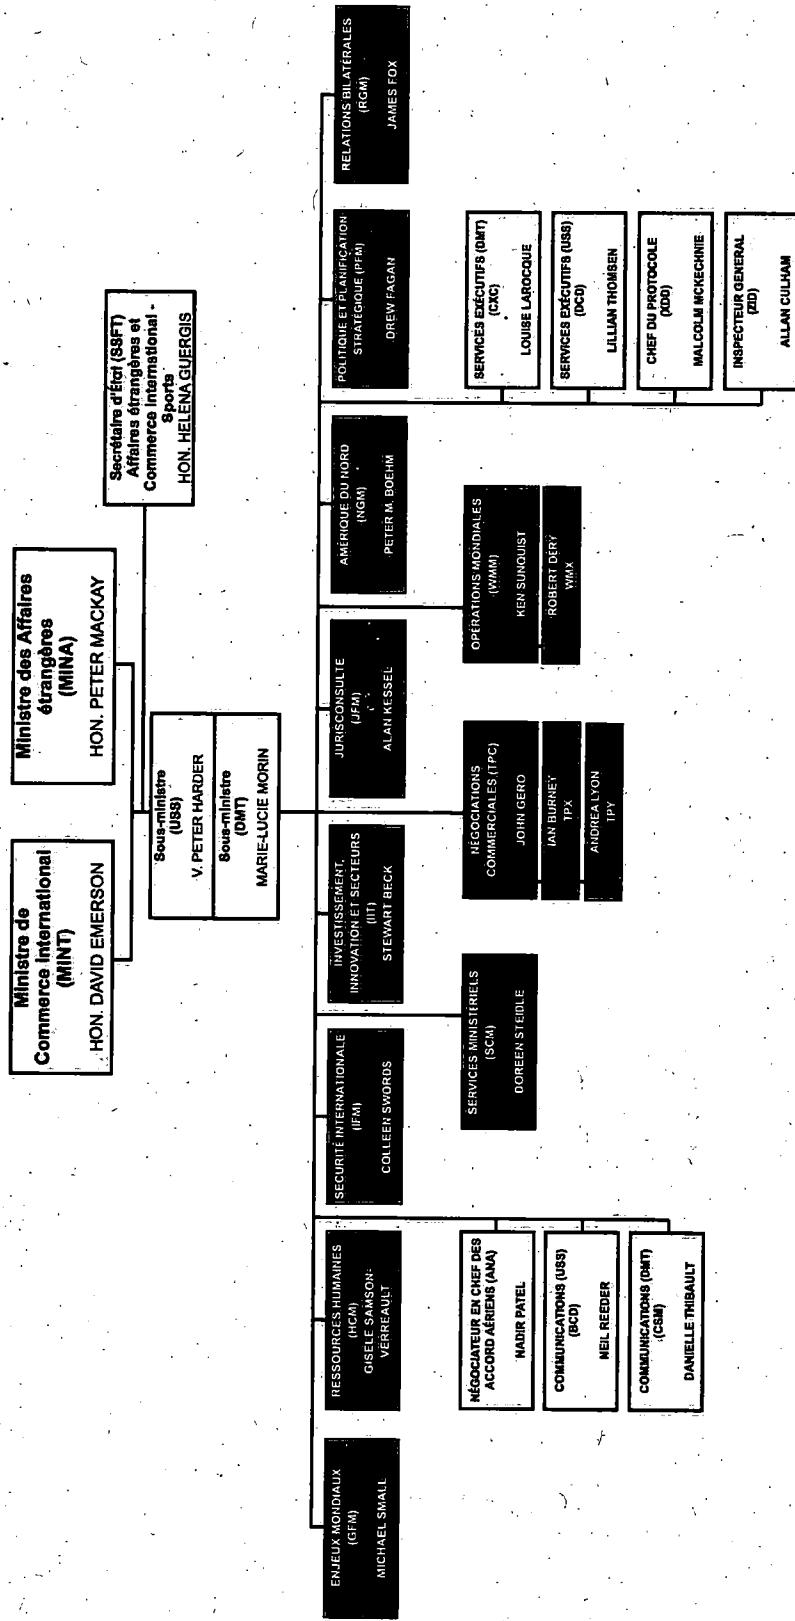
Ministre de Commerce international (MINT)
HON. DAVID EMERSON

Ministre des Affaires étrangères (MINA)
HON. PETER MACKAY

Secrétaire d'État (SSFT) Affaires étrangères et Commerce international - Sports
HON. HELENA GUERGIS

Sous-ministre (USS)
V. PETER HARDER

Sous-ministre (DMT)
MARIE-LUCIE MORIN

ENJEUX MONDIAUX (GFM)
MICHAEL SMALL

RESSOURCES HUMAINES (HCM)
GISELE SAMSON-VERREAULT

SECURITE INTERNATIONALE (IFM)
COLLEEN SWORDS

INVESTISSEMENT, INNOVATION ET SECTEURS (IIT)
STEWART BECK

JURISCONSULTE (JFM)
ALAN KESSEL

AMÉRIQUE DU NORD (NGM)
PETER M. BOEHM

POLITIQUE ET PLANIFICATION STRATÉGIQUE (PFM)
DREW FAGAN

RELATIONS BILATÉRALES (RGM)
JAMES FOX

NÉGOCIATEUR EN CHEF DES ACCORD AÉRIENS (AMA)
NADIR PATEL

COMMUNICATIONS (USS) (BCD)
NEIL REEDER

COMMUNICATIONS (DMT) (CSM)
DANIELLE THIBAULT

SERVICES MINISTÉRIELS (SCM)
DOREEN STEIDLE

NÉGOCIATIONS COMMERCIALES (TPC)
JOHN GERO

IAN BURNEY
TPX

ANDREA LYON
TPY

OPÉRATIONS MONDIALES (WMM)
KEN SUNQUIST

ROBERT DERY
WMX

SERVICES EXÉCUTIFS (DMT) (CXC)
LOUISE LAROCQUE

SERVICES EXÉCUTIFS (USS) (DCD)
LILLIAN THOMSEN

CHEF DU PROTOCOLE (XDD)
MALCOLM MCKECHNIE

INSPECTEUR GENERAL (ZID)
ALLAN CULHAM